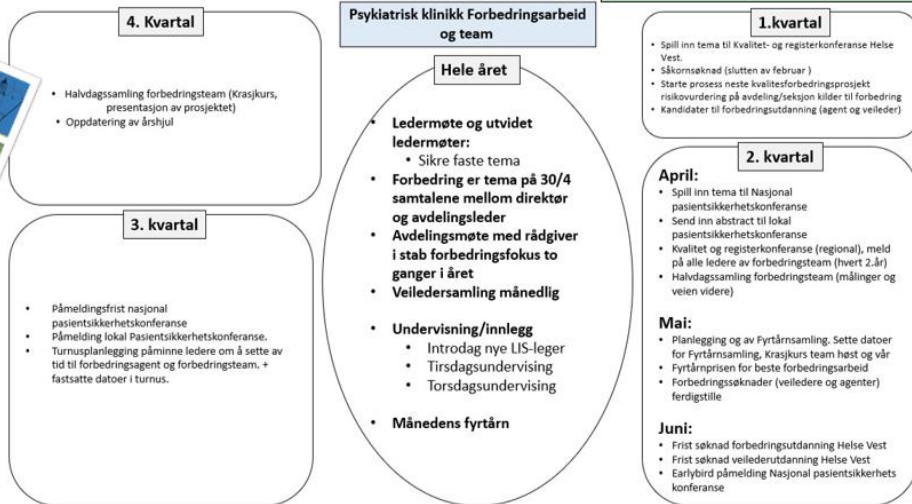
Psykiatrisk klinikk Forbedringsarbeid og team

4. Kvartal

- Halvdagssamling forbedringsteam (Krasjkurs, presentasjon av prosjektet)
- Oppdatering av årshjul

Hele året

- Ledermøte og utvidet ledermøter:
  - Sikre faste tema
- Forbedring er tema på 30/4 samtalene mellom direktør og avdelingsleder
- Avdelingsmøte med rådgiver i stab forbedringsfokus to ganger i året
- Veiledersamling månedlig

- Undervisning/innlegg
  - Introdag nye LIS-leger
  - Tirsdagsundervisning
  - Torsdagsundervising

- Månedens fyrtårn

1.kvartal

- Spill inn tema til Kvalitet- og registerkonferanse Helse Vest.
- Såkornsøknad (slutten av februar )
- Starte prosess neste kvalitesforbedringsprosjekt risikovurdering på avdeling/seksjon kilder til forbedring
- Kandidater til forbedringsutdanning (agent og veileder)

3. kvartal

- Påmeldingsfrist nasjonal pasientsikkerhetskonferanse
- Påmelding lokal Pasientsikkerhetskonferanse.
- Turnusplanlegging påminne ledere om å sette av tid til forbedringsagent og forbedringsteam. + fastsatte datoer i turnus.

2. kvartal

April:
- Spill inn tema til Nasjonal pasientsikkerhetskonferanse
- Send inn abstract til lokal pasientsikkerhetskonferanse
- Kvalitet og registerkonferanse (regional), meld på alle ledere av forbedringsteam (hvert 2.år)
- Halvdagssamling forbedringsteam (målinger og veien videre)

Mai:
- Planlegging og av Fyrtårnsamling. Sette datoer for Fyrtårnsamling, Krasjkurs team høst og vår
- Fyrtårnprisen for beste forbedringsarbeid
- Forbedringssøknader (veiledere og agenter) ferdigstille

Juni:
- Frist søknad forbedringsutdanning Helse Vest
- Frist søknad veilederutdanning Helse Vest
- Earlybird påmelding Nasjonal pasientsikkerhets konferanse